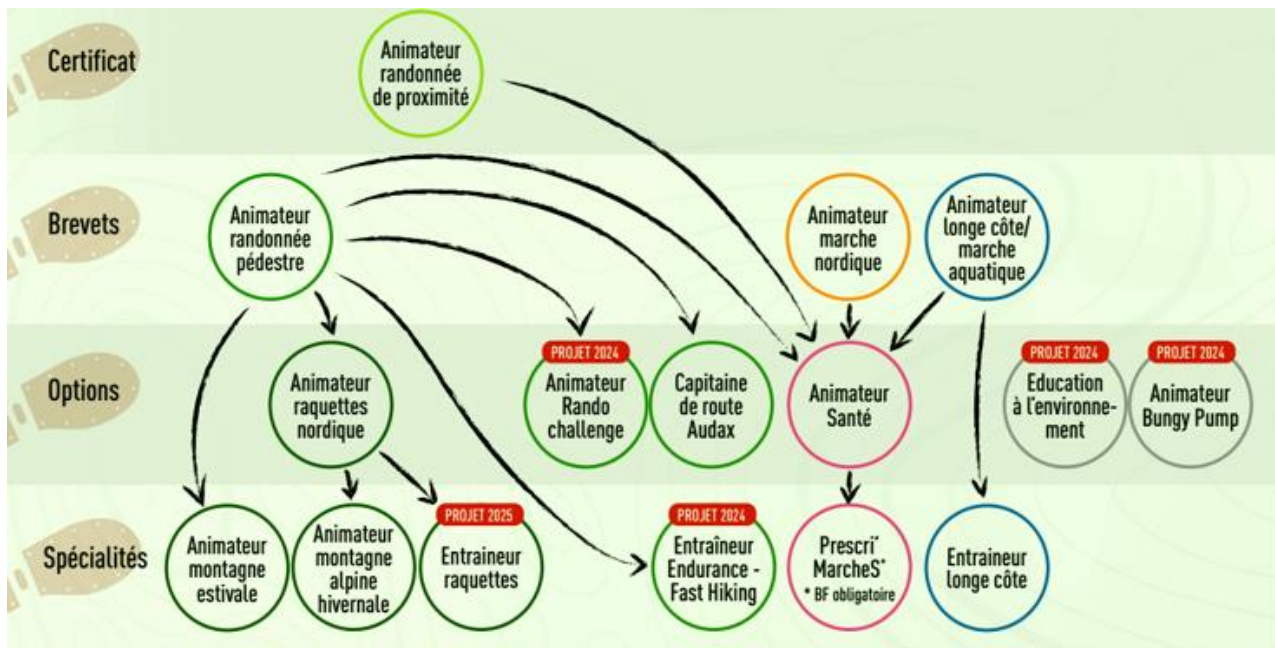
Certificat

Animateur randonnée de proximité

Brevets

Animateur randonnée pédestre

Animateur marche nordique

Animateur longe côte/ marche aquatique

Options

Animateur raquettes nordique

PROJET 2024
Animateur Rando challenge

Capitaine de route Audax

Animateur Santé

PROJET 2024
Education à l'environnement

PROJET 2024
Animateur Bungy Pump

Spécialités

Animateur montagne estivale

Animateur montagne alpine hivernale

PROJET 2025
Entraineur raquettes

PROJET 2024
Entraîneur Endurance - Fast Hiking

Prescri' MarcheS*
* BF obligatoire

Entraineur longe côte